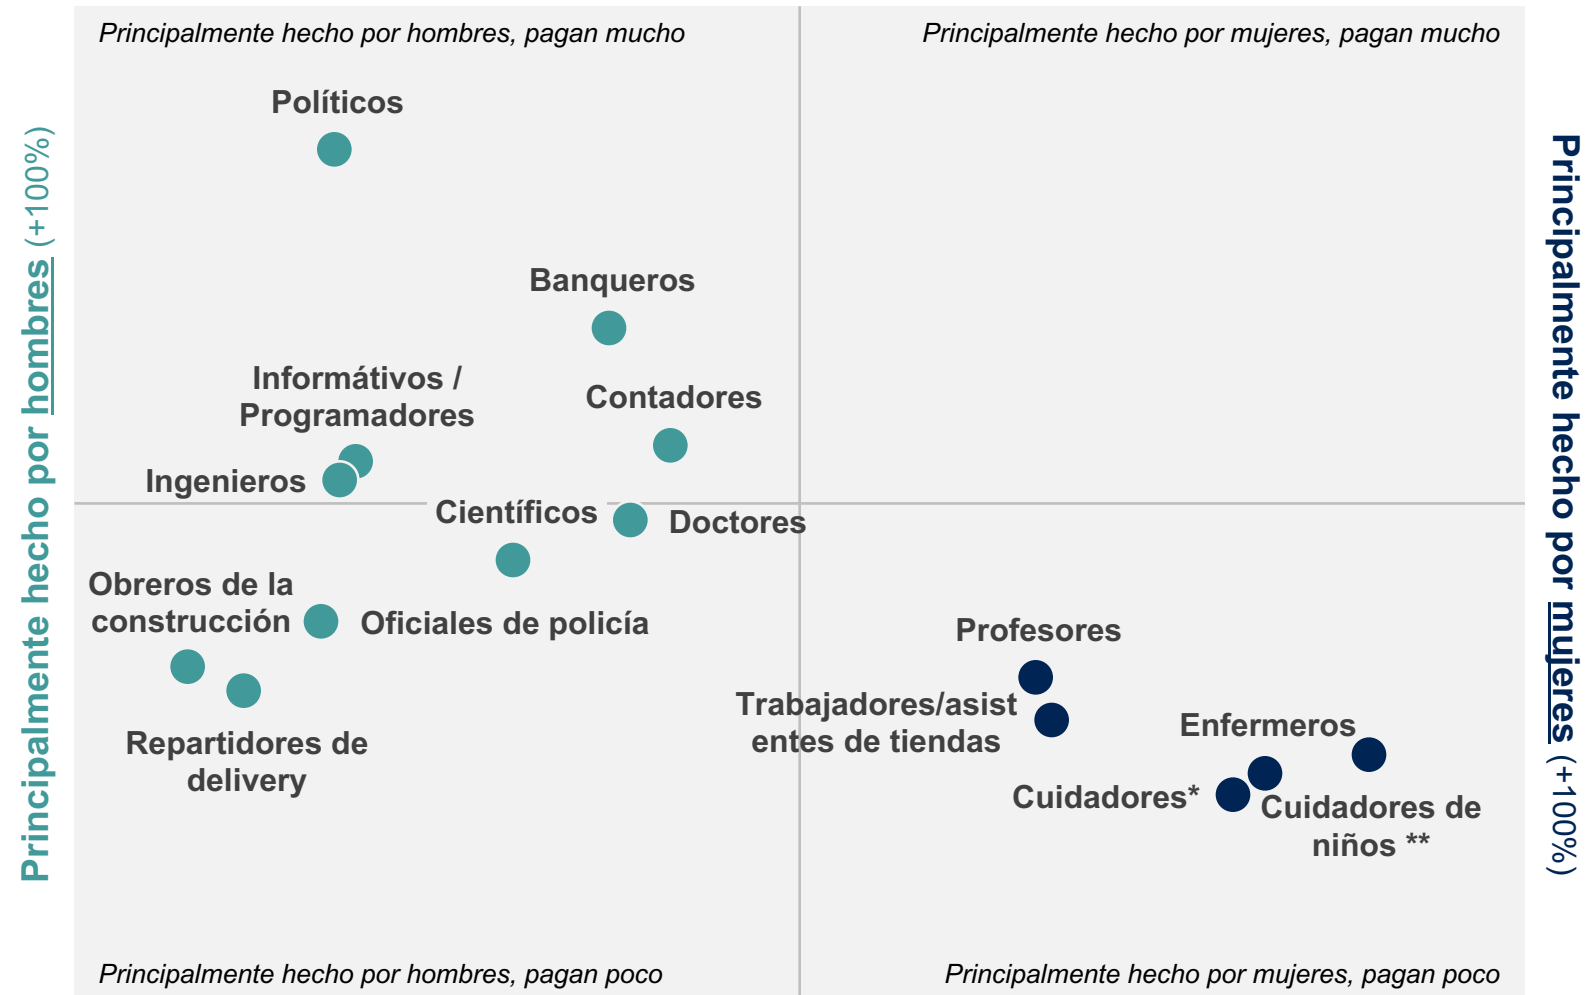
Principalmente hecho por hombres (+100%)

Principalmente hecho por hombres, pagan mucho

Principalmente hecho por mujeres, pagan mucho

Políticos

Banqueros

Informátivos / Programadores

Contadores

Ingenieros

Científicos

Doctores

Obreros de la construcción

Oficiales de policía

Repartidores de delivery

Profesores

Trabajadores/asistentes de tiendas

Enfermeros

Cuidadores*

Cuidadores de niños **

Principalmente hecho por hombres, pagan poco

Principalmente hecho por mujeres, pagan poco

Principalmente hecho por mujeres (+100%)